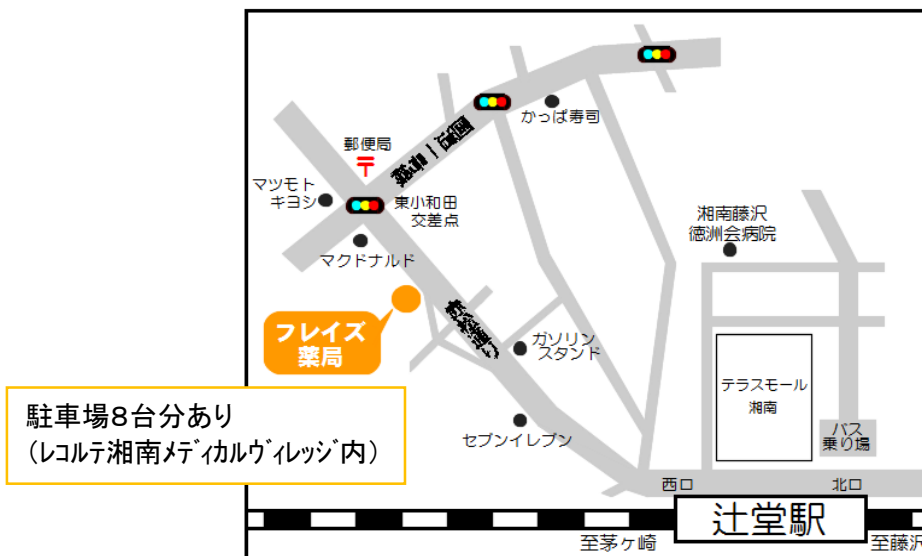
郵便局
〒
マツモトキヨシ
東小和田交差点
マクドナルド
かっぱ寿司
湘南藤沢徳洲会病院
フレイズ薬局
ガソリンスタンド
セブンイレブン
テラスモール湘南
バス乗り場
西口
北口
辻堂駅
至茅ケ崎
至藤沢

駐車場8台分あり
（レコルテ湘南メディカルヴィレッジ内）